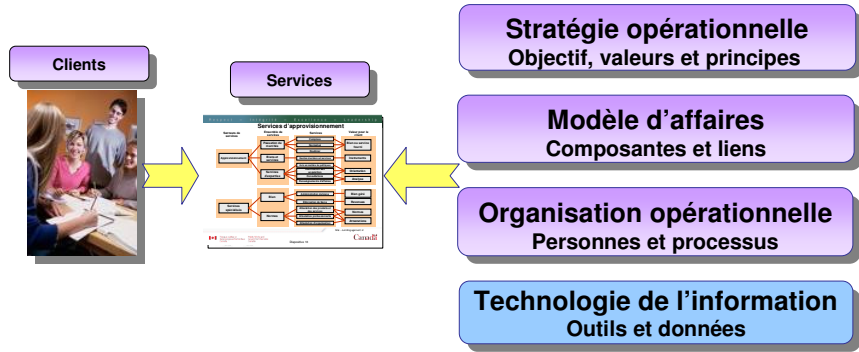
Clients

Services

Services d'approvisionnement

Canada

Stratégie opérationnelle
Objectif, valeurs et principes

Modèle d'affaires
Composantes et liens

Organisation opérationnelle
Personnes et processus

Technologie de l'information
Outils et données